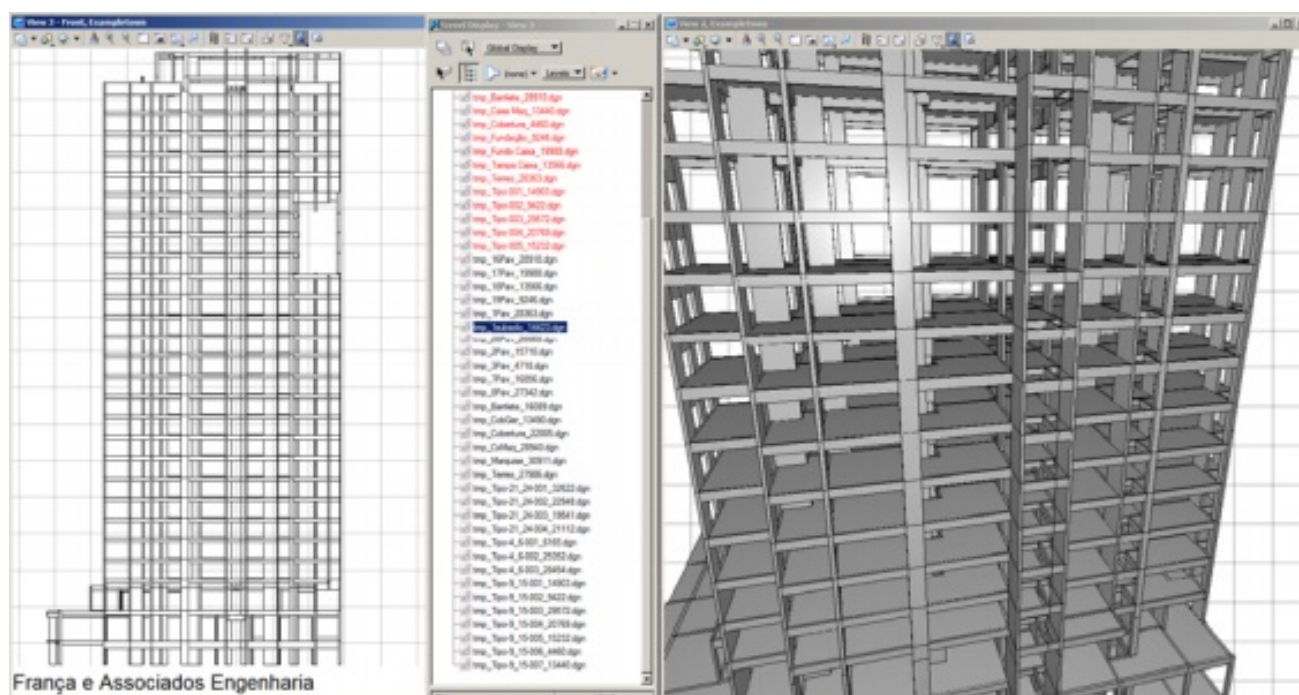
View 2 - Front, Exampletown

Level Display - View 3

Global Display

(none) Levels

tmp_Barrilete_28910.dgn
tmp_Caixa Maq_13440.dgn
tmp_Cobertura_4460.dgn
tmp_Fundação_5246.dgn
tmp_Fundo Caixa_18968.dgn
tmp_Tampa Caixa_13566.dgn
tmp_Terreo_28363.dgn
tmp_Tipo-001_14903.dgn
tmp_Tipo-002_5422.dgn
tmp_Tipo-003_25672.dgn
tmp_Tipo-004_20769.dgn
tmp_Tipo-005_15232.dgn
tmp_16Pav_28910.dgn
tmp_17Pav_18968.dgn
tmp_18Pav_13566.dgn
tmp_19Pav_5246.dgn
tmp_1Pav_28363.dgn
tmp_Subsolo_14423.dgn
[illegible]
tmp_2Pav_15715.dgn
tmp_3Pav_4710.dgn
tmp_7Pav_16856.dgn
tmp_8Pav_27342.dgn
tmp_Barrilete_16089.dgn
tmp_CobGer_13490.dgn
tmp_Cobertura_22005.dgn
tmp_CxMaq_28960.dgn
tmp_Mezanino_30971.dgn
tmp_Terreo_27886.dgn
tmp_Tipo-21_24-001_32622.dgn
tmp_Tipo-21_24-002_22548.dgn
tmp_Tipo-21_24-003_18641.dgn
tmp_Tipo-21_24-004_21112.dgn
tmp_Tipo-4_6-001_6165.dgn
tmp_Tipo-4_6-002_25352.dgn
tmp_Tipo-4_6-003_26454.dgn
tmp_Tipo-9_15-001_14903.dgn
tmp_Tipo-9_15-002_5422.dgn
tmp_Tipo-9_15-003_25672.dgn
tmp_Tipo-9_15-004_20769.dgn
tmp_Tipo-9_15-005_15232.dgn
tmp_Tipo-9_15-006_4460.dgn
tmp_Tipo-9_15-007_13440.dgn

View 3, Exampletown

França e Associados Engenharia